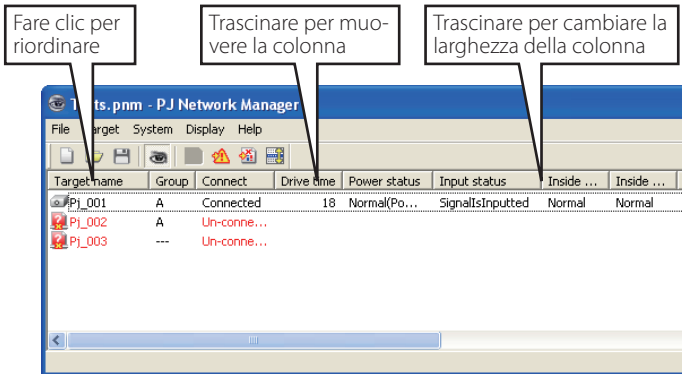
Fare clic per riordinare

Trascinare per muovere la colonna

Trascinare per cambiare la larghezza della colonna

T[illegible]ts.pnm - PJ Network Manager

File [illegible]arget System Display Help

| Target name | Group | Connect | Drive time | Power status | Input status | Inside ... | Inside ... |
|---|---|---|---|---|---|---|---|
| Pj_001 | A | Connected | 18 | Normal(Po... | SignalIsInputted | Normal | Normal |
| Pj_002 | A | Un-conne... | | | | | |
| Pj_003 | --- | Un-conne... | | | | | |